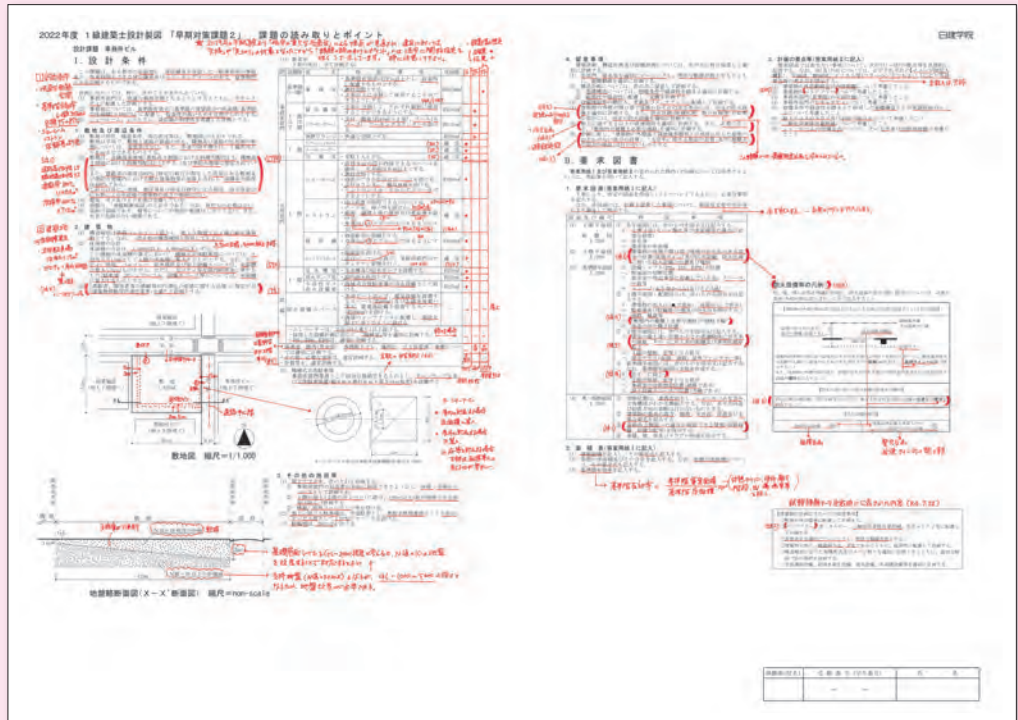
2022年度 1級建築士設計製図「早期対策課題2」課題の読み取りとポイント

日建学院

設計課題 事務所ビル

1. 設計条件

2. 敷地及び周辺条件

3. 建築物

4. 留意事項

5. 要求図書

敷地図 縮尺＝1/1,000

地盤断面図（X－X'断面図） 縮尺＝non-scale

6. その他の注意事項

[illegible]